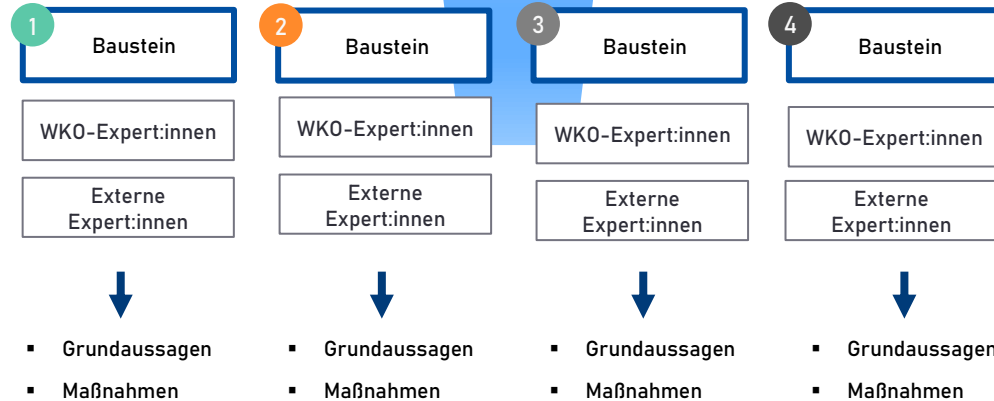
1
Baustein
WKO-Expert:innen
Externe Expert:innen
▪ Grundaussagen
▪ Maßnahmen

2
Baustein
WKO-Expert:innen
Externe Expert:innen
▪ Grundaussagen
▪ Maßnahmen

3
Baustein
WKO-Expert:innen
Externe Expert:innen
▪ Grundaussagen
▪ Maßnahmen

4
Baustein
WKO-Expert:innen
Externe Expert:innen
▪ Grundaussagen
▪ Maßnahmen